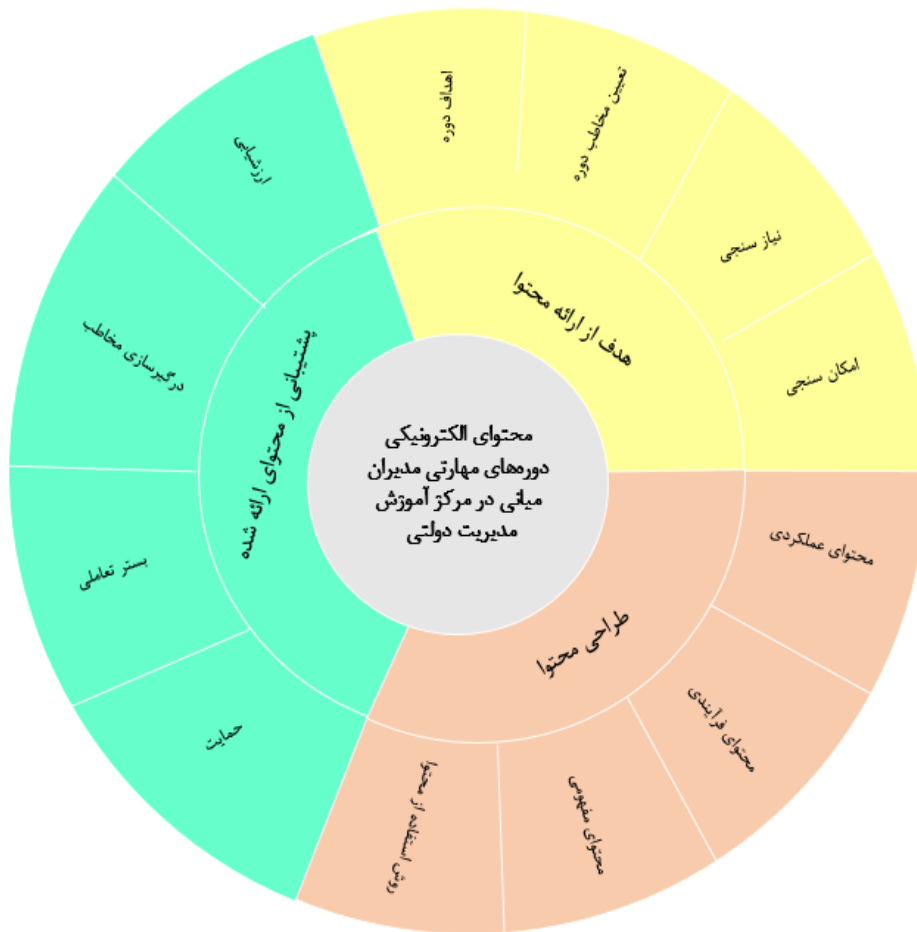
محتوای الکترونیکی دوره‌های مهارتی مدیران میانی در مرکز آموزش مدیریت دولتی

هدف از ارائه محتوا

اهداف دوره

تعیین مخاطب دوره

نیاز سنجی

امکان سنجی

طراحی محتوا

محتوای عملکردی

محتوای فرآیندی

محتوای مفهومی

روش استفاده از محتوا

پشتیبانی از محتوای ارائه شده

حمایت

بستر تعاملی

درگیرسازی مخاطب

ارزشیابی